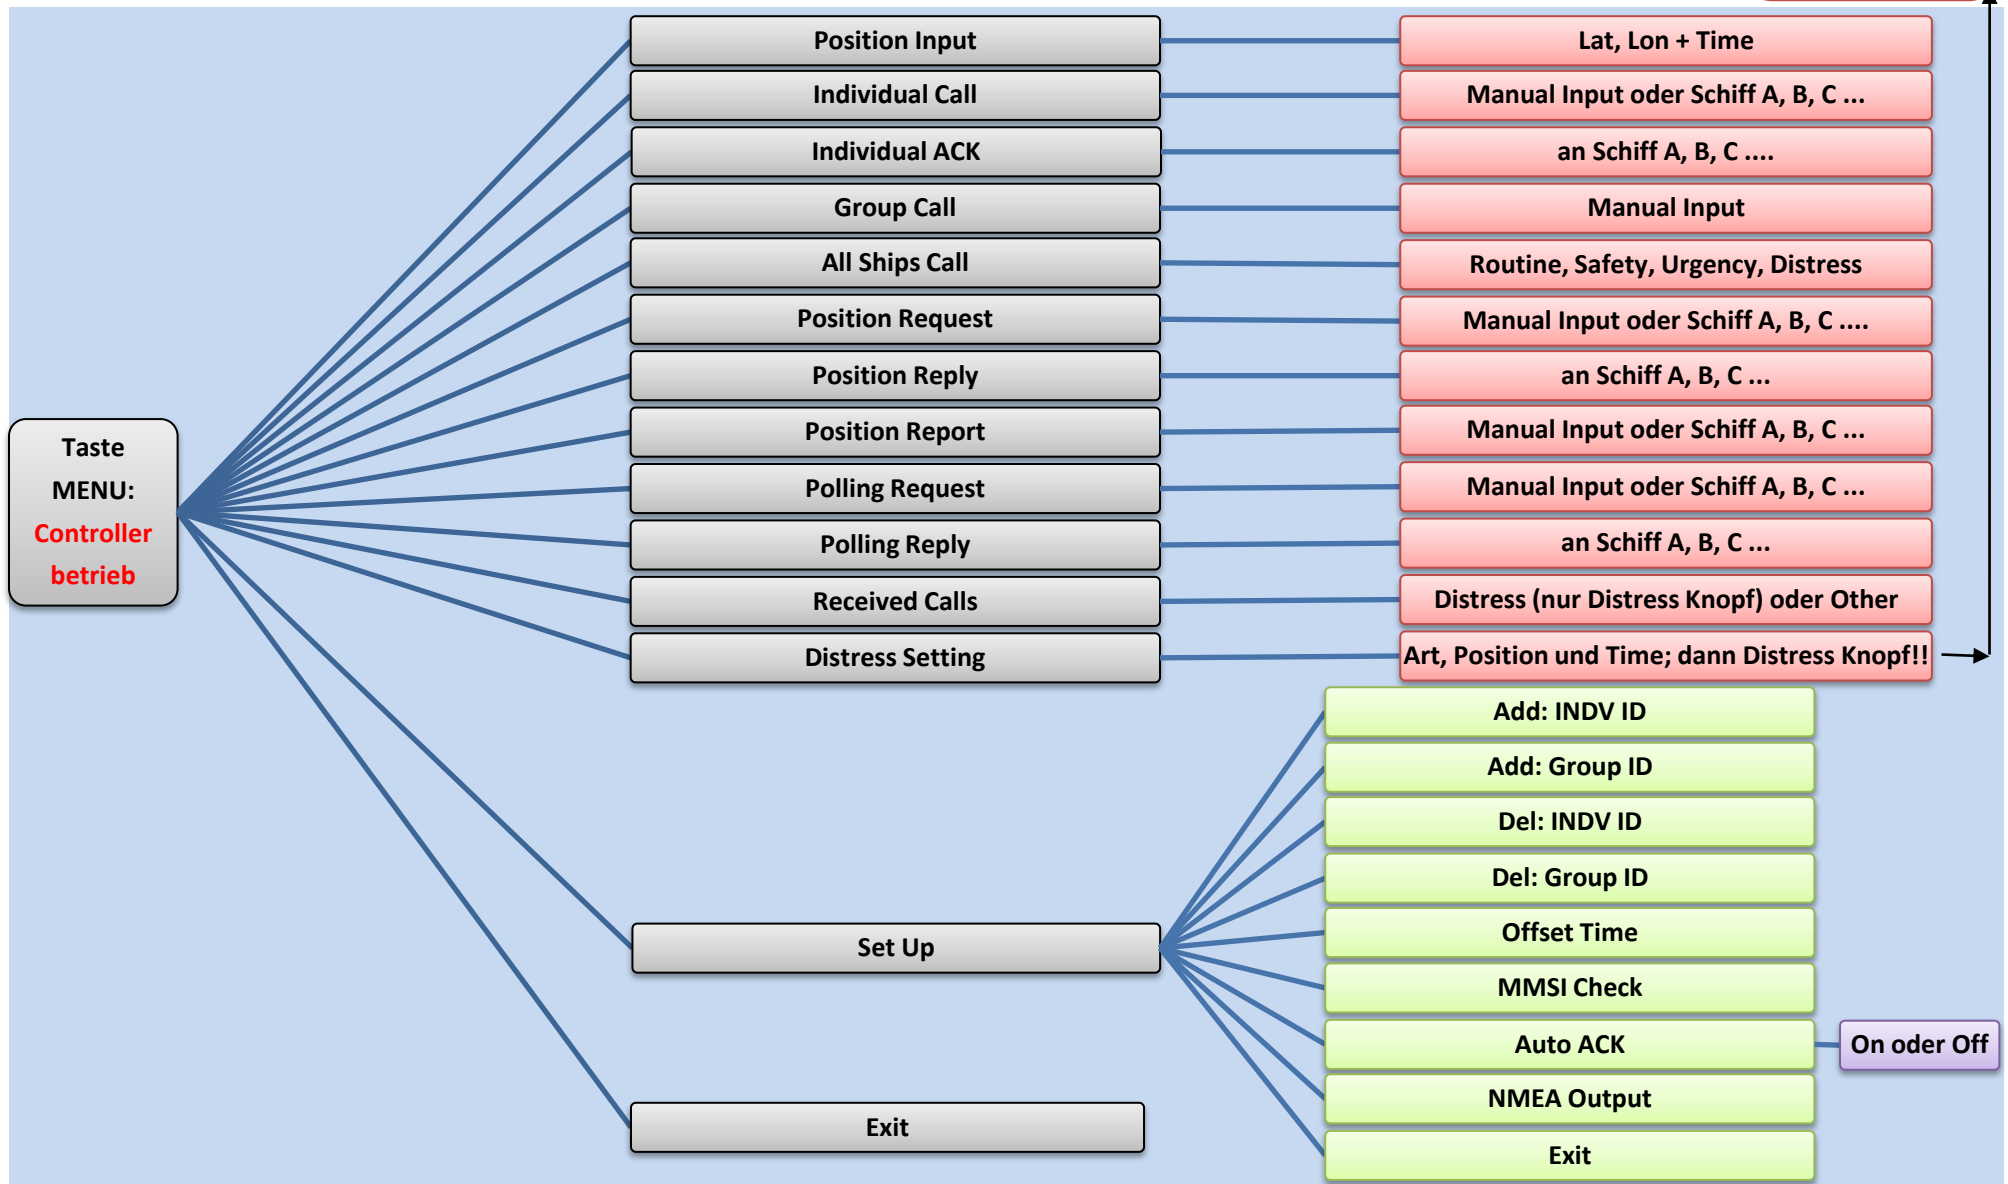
Taste MENU: Controller betrieb

Position Input
Individual Call
Individual ACK
Group Call
All Ships Call
Position Request
Position Reply
Position Report
Polling Request
Polling Reply
Received Calls
Distress Setting
Set Up
Exit

Lat, Lon + Time
Manual Input oder Schiff A, B, C ...
an Schiff A, B, C ....
Manual Input
Routine, Safety, Urgency, Distress
Manual Input oder Schiff A, B, C ....
an Schiff A, B, C ...
Manual Input oder Schiff A, B, C ...
Manual Input oder Schiff A, B, C ...
an Schiff A, B, C ...
Distress (nur Distress Knopf) oder Other
Art, Position und Time; dann Distress Knopf!!

Add: INDV ID
Add: Group ID
Del: INDV ID
Del: Group ID
Offset Time
MMSI Check
Auto ACK
NMEA Output
Exit

On oder Off